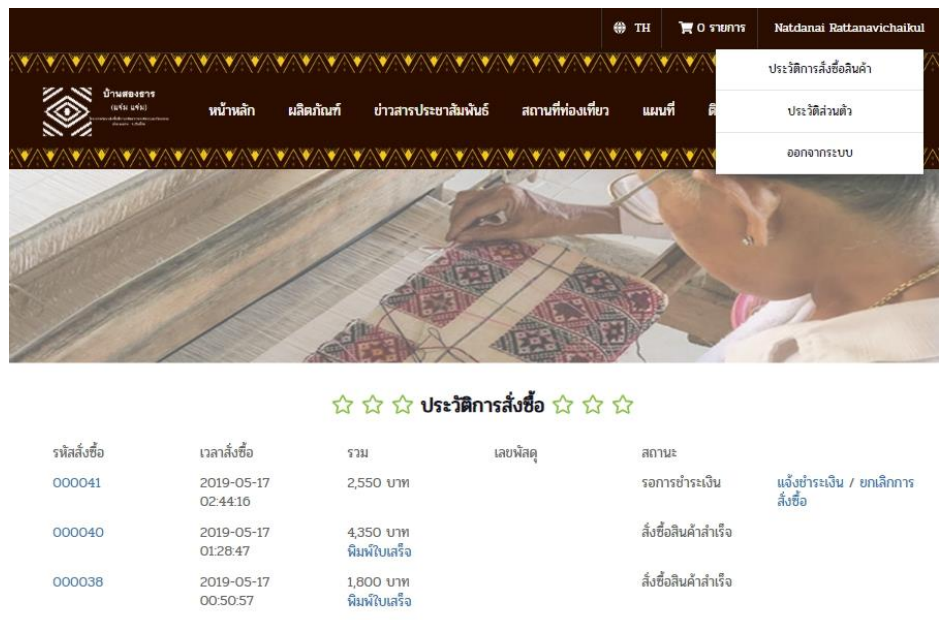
TH  0 รายการ  Natdanai Rattanavichaikul

ประวัติการสั่งซื้อสินค้า
ประวัติส่วนตัว
ออกจากระบบ

บ้านสองธาร (แจ่ม แจ่ม) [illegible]

หน้าหลัก  ผลิตภัณฑ์  ข่าวสารประชาสัมพันธ์  สถานที่ท่องเที่ยว  แผนที่  ติ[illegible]

☆ ☆ ☆ ประวัติการสั่งซื้อ ☆ ☆ ☆

| รหัสสั่งซื้อ | เวลาสั่งซื้อ | รวม | เลขพัสดุ | สถานะ | |
|---|---|---|---|---|---|
| 000041 | 2019-05-17 02:44:16 | 2,550 บาท | | รอการชำระเงิน | แจ้งชำระเงิน / ยกเลิกการสั่งซื้อ |
| 000040 | 2019-05-17 01:28:47 | 4,350 บาท พิมพ์ใบเสร็จ | | สั่งซื้อสินค้าสำเร็จ | |
| 000038 | 2019-05-17 00:50:57 | 1,800 บาท พิมพ์ใบเสร็จ | | สั่งซื้อสินค้าสำเร็จ | |